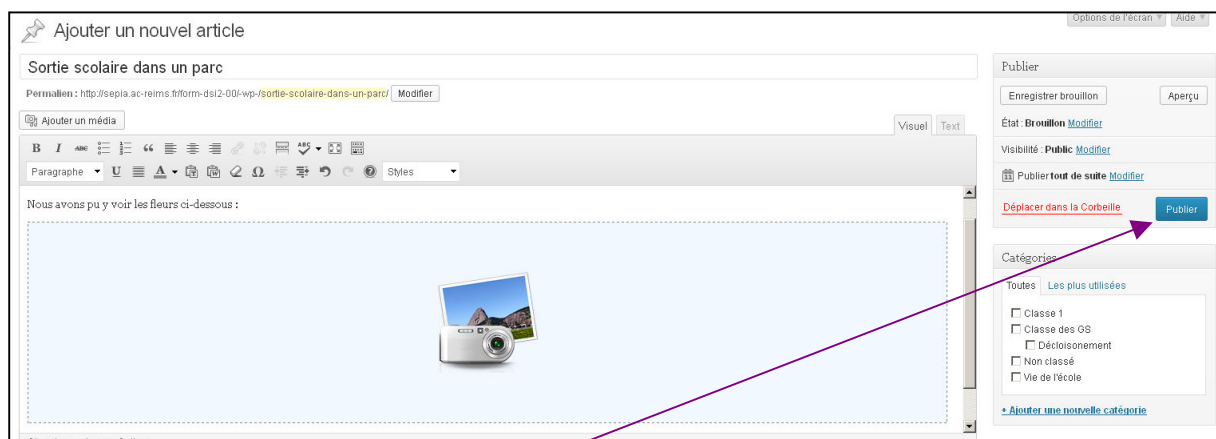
Options de l'écran ▾ Aide ▾

Ajouter un nouvel article

Sortie scolaire dans un parc

Permalien : http://sepia.ac-reims.fr/form-dsi2-00/-wp-/sortie-scolaire-dans-un-parc/ Modifier

Ajouter un média

Visuel Text

Paragraphe Styles

Nous avons pu y voir les fleurs ci-dessous :

Publier

Enregistrer brouillon Aperçu

État : Brouillon Modifier

Visibilité : Public Modifier

Publier tout de suite Modifier

Déplacer dans la Corbeille Publier

Catégories

Toutes Les plus utilisées

Classe 1
Classe des GS
Décloisonement
Non classé
Vie de l'école

+ Ajouter une nouvelle catégorie